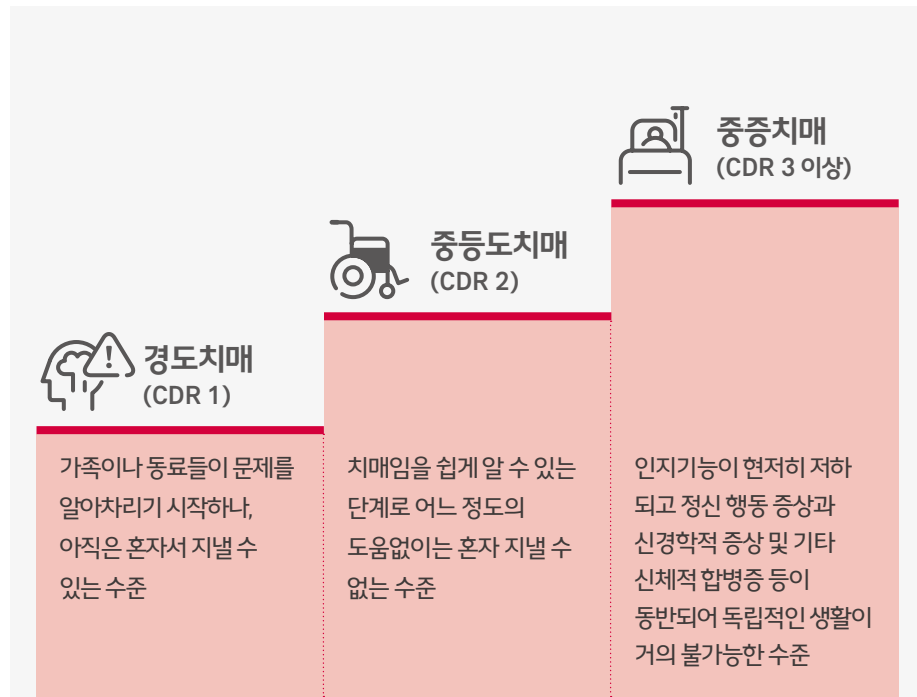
중증치매
(CDR 3 이상)

중등도치매
(CDR 2)

경도치매
(CDR 1)

가족이나 동료들이 문제를 알아차리기 시작하나, 아직은 혼자서 지낼 수 있는 수준

치매임을 쉽게 알 수 있는 단계로 어느 정도의 도움없이는 혼자 지낼 수 없는 수준

인지기능이 현저히 저하되고 정신 행동 증상과 신경학적 증상 및 기타 신체적 합병증 등이 동반되어 독립적인 생활이 거의 불가능한 수준